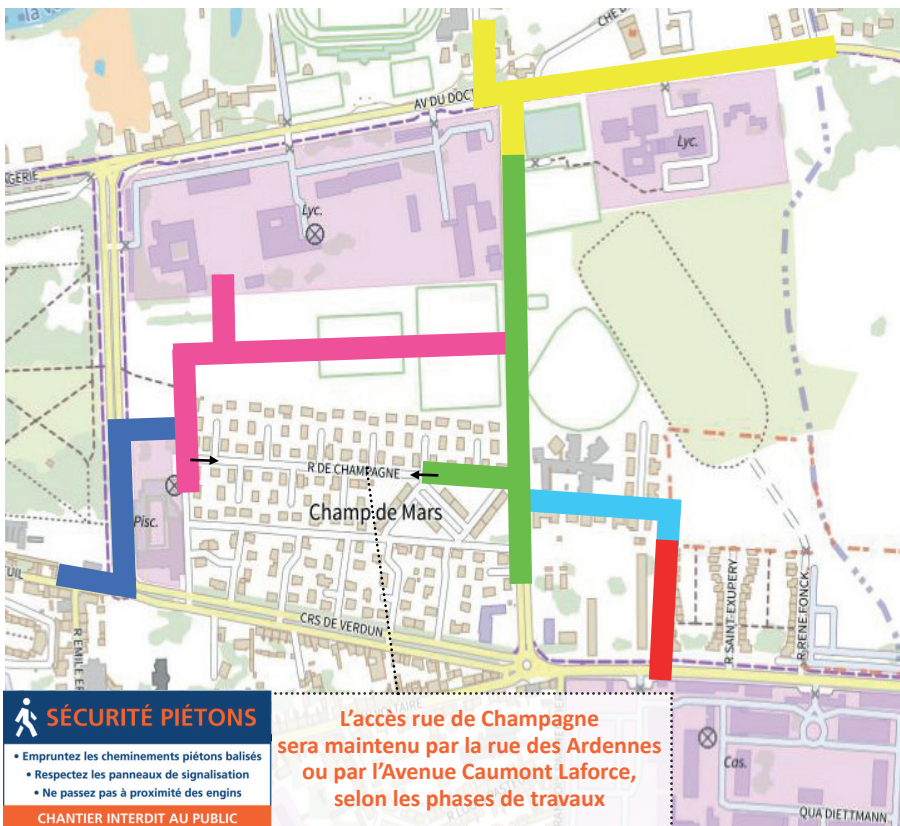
CHE D

AV DU DOCT

GERIE

Lyc.

Lyc.

R DE CHAMPAGNE

Champ de Mars

Pisc.

UIL

CRS DE VERDUN

R EMILE E

R SAINT-EXUPERY

R RENE FONCK

Cas.

QUA DIETTMANN

SÉCURITÉ PIÉTONS

• Empruntez les cheminements piétons balisés
• Respectez les panneaux de signalisation
• Ne passez pas à proximité des engins

CHANTIER INTERDIT AU PUBLIC

L'accès rue de Champagne sera maintenu par la rue des Ardennes ou par l'Avenue Caumont Laforce, selon les phases de travaux